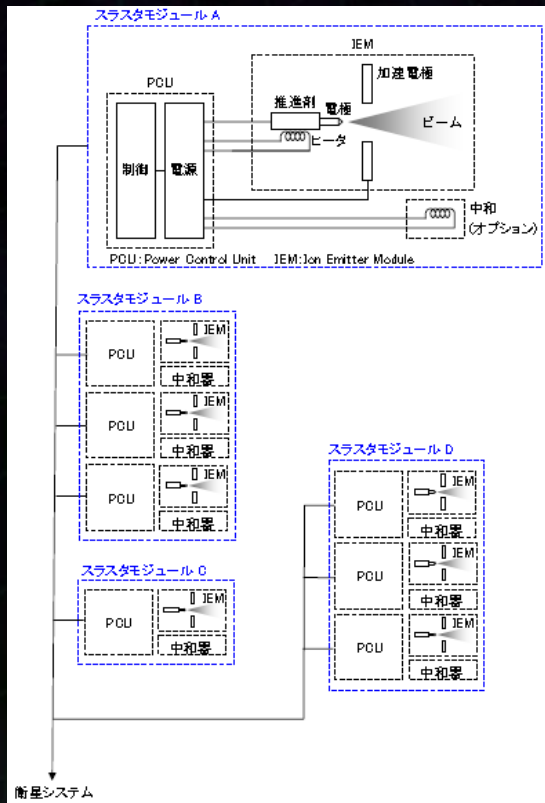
スラスタモジュール A

IEM

加速電極

PCU

推進剤

電極

制御

電源

ヒータ

ビーム

中和
(オプション)

PCU: Power Control Unit IEM: Ion Emitter Module

スラスタモジュール B

PCU

IEM

中和器

PCU

IEM

中和器

PCU

IEM

中和器

スラスタモジュール D

PCU

IEM

中和器

PCU

IEM

中和器

PCU

IEM

中和器

スラスタモジュール C

PCU

IEM

中和器

衛星システム